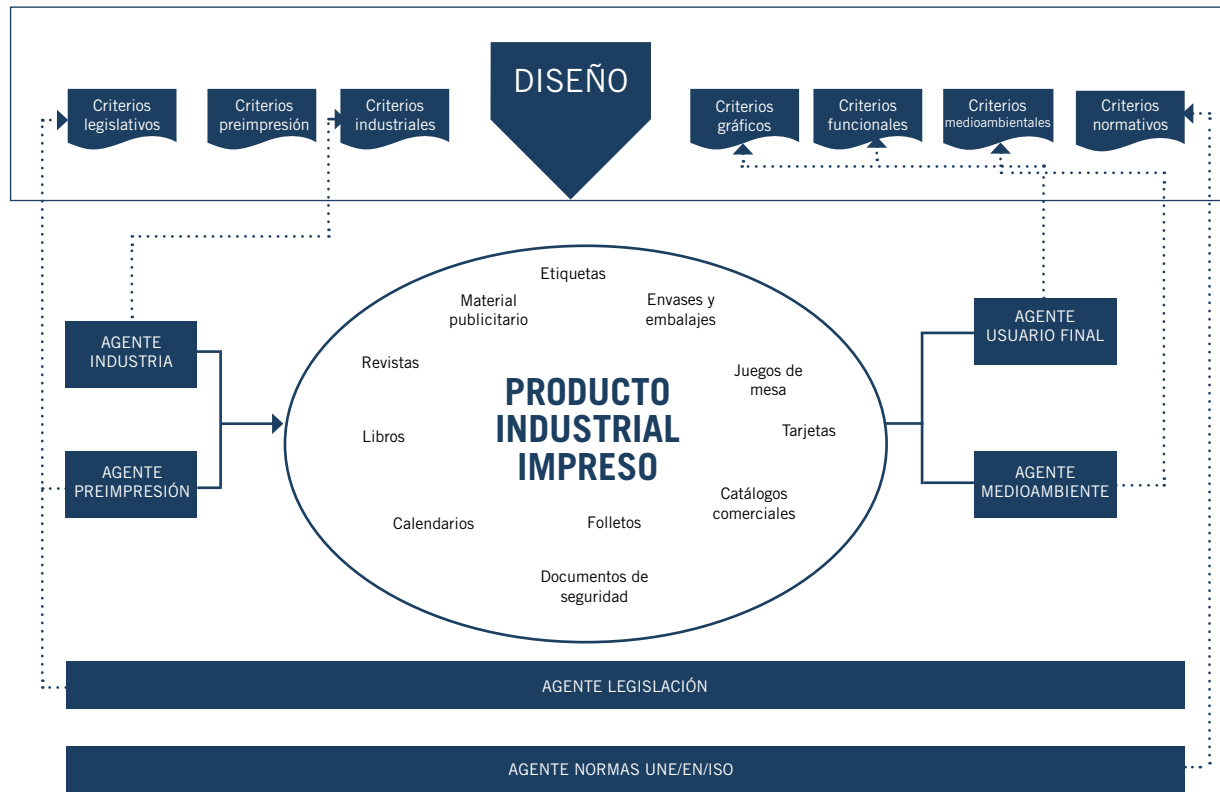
Criterios legislativos

Criterios preimpresión

Criterios industriales

DISEÑO

Criterios gráficos

Criterios funcionales

Criterios medioambientales

Criterios normativos

AGENTE INDUSTRIA

AGENTE PREIMPRESIÓN

Etiquetas

Material publicitario

Envases y embalajes

Revistas

Juegos de mesa

PRODUCTO INDUSTRIAL IMPRESO

Libros

Tarjetas

Catálogos comerciales

Calendarios

Folletos

Documentos de seguridad

AGENTE USUARIO FINAL

AGENTE MEDIOAMBIENTE

AGENTE LEGISLACIÓN

AGENTE NORMAS UNE/EN/ISO